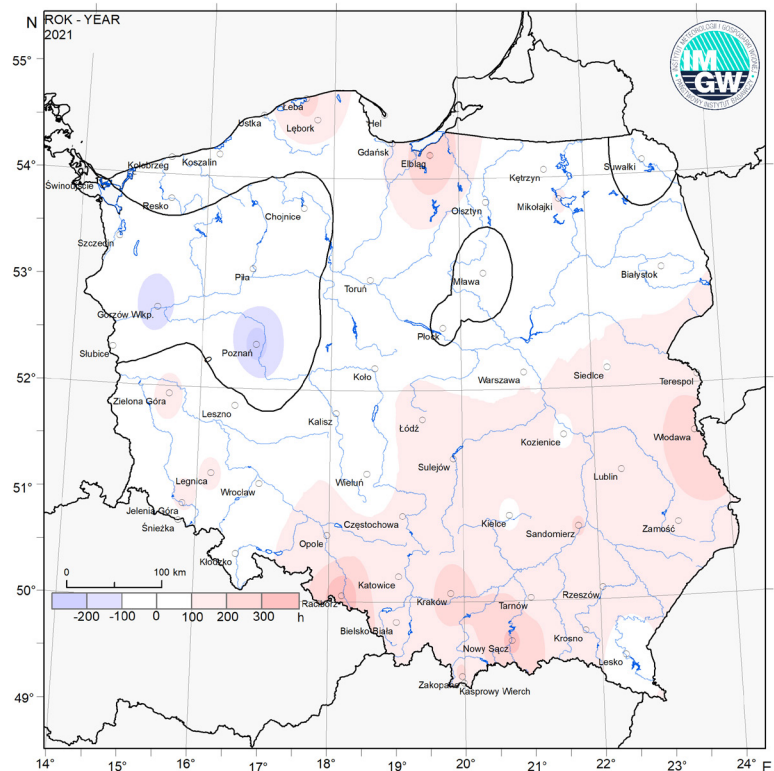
N ROK - YEAR
2021

IMGW

55°
54°
53°
52°
51°
50°
49°

Łeba
Ustka
Lębork
Hel
Gdańsk
Elbląg
Kętrzyn
Suwałki
Kołobrzeg
Koszalin
Świnoujście
Resko
Chojnice
Olsztyn
Mikołajki
Szczecin
Piła
Toruń
Mława
Białystok
Gorzów Wlkp.
Poznań
Płock
Słubice
Koło
Warszawa
Siedlce
Terespol
Zielona Góra
Leszno
Kalisz
Łódź
Kozienice
Włodawa
Sulejów
Lublin
Legnica
Wrocław
Wieluń
Jelenia Góra
Śnieżka
Częstochowa
Kielce
Sandomierz
Zamość
Opole
Kłodzko
Katowice
Racibórz
Kraków
Tarnów
Rzeszów
Bielsko Biała
Krosno
Nowy Sącz
Lesko
Zakopane
Kasprowy Wierch

0 100 km

-200 -100 0 100 200 300 h

14° 15° 16° 17° 18° 19° 20° 21° 22° 23° 24° E